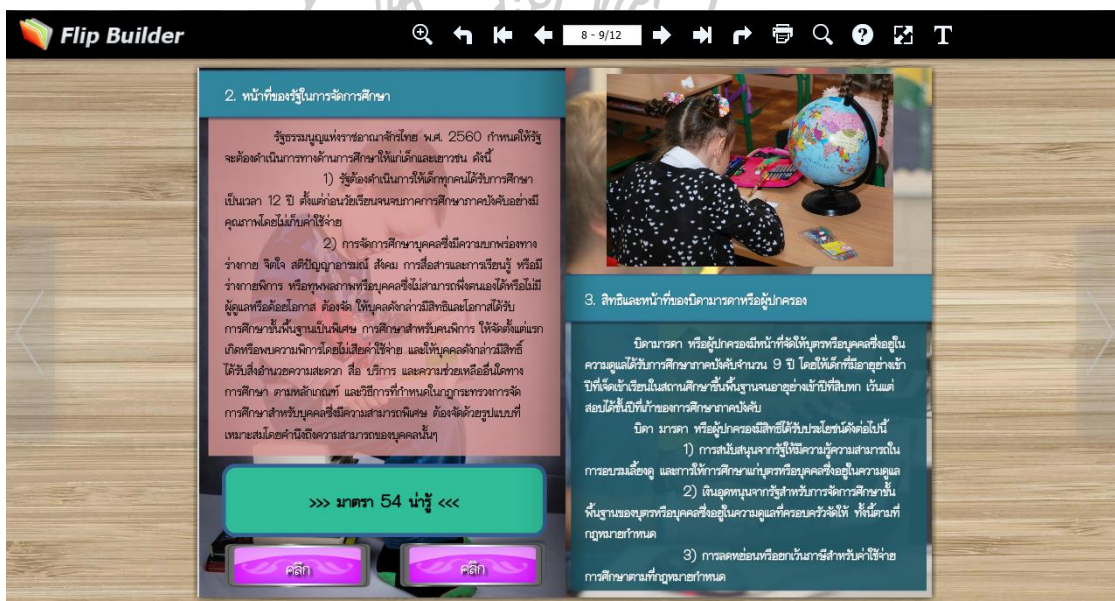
Flip Builder

8 - 9/12

T

2. หน้าที่ของรัฐในการจัดการศึกษา

รัฐธรรมนูญแห่งราชอาณาจักรไทย พ.ศ. 2560 กำหนดให้รัฐจะต้องดำเนินการทางด้านการศึกษาให้แก่เด็กและเยาวชน ดังนี้

1) รัฐต้องดำเนินการให้เด็กทุกคนได้รับการศึกษาเป็นเวลา 12 ปี ตั้งแต่ก่อนวัยเรียนจนจบการศึกษาภาคบังคับอย่างมีคุณภาพโดยไม่เก็บค่าใช้จ่าย

2) การจัดการศึกษาบุคคลซึ่งมีความบกพร่องทางร่างกาย จิตใจ สติปัญญาอารมณ์ สังคม การสื่อสารและการเรียนรู้ หรือมีร่างกายพิการ หรือทุพพลภาพหรือบุคคลซึ่งไม่สามารถพึ่งตนเองได้หรือไม่มีผู้ดูแลหรือด้อยโอกาส ต้องจัด ให้บุคคลดังกล่าวมีสิทธิและโอกาสได้รับการศึกษาขั้นพื้นฐานเป็นพิเศษ การศึกษาสำหรับคนพิการ ให้จัดตั้งแต่แรกเกิดหรือพบความพิการโดยไม่เสียค่าใช้จ่าย และให้บุคคลดังกล่าวมีสิทธิ์ได้รับสิ่งอำนวยความสะดวก สื่อ บริการ และความช่วยเหลืออื่นใดทางการศึกษา ตามหลักเกณฑ์ และวิธีการที่กำหนดในกฎกระทรวงการจัดการศึกษาสำหรับบุคคลซึ่งมีความสามารถพิเศษ ต้องจัดด้วยรูปแบบที่เหมาะสมโดยคำนึงถึงความสามารถของบุคคลนั้นๆ

>>> มาตรา 54 น่ารู้ <<<

คลิก

คลิก

3. สิทธิและหน้าที่ของบิดามารดาหรือผู้ปกครอง

บิดามารดา หรือผู้ปกครองมีหน้าที่จัดให้บุตรหรือบุคคลซึ่งอยู่ในความดูแลได้รับการศึกษาภาคบังคับจำนวน 9 ปี โดยให้เด็กที่มีอายุย่างเข้าปีที่เจ็ดเข้าเรียนในสถานศึกษาขั้นพื้นฐานจนอายุย่างเข้าปีที่สิบหก เว้นแต่สอบได้ชั้นปีที่เก้าของการศึกษาภาคบังคับ

บิดา มารดา หรือผู้ปกครองมีสิทธิได้รับประโยชน์ดังต่อไปนี้

1) การสนับสนุนจากรัฐให้มีความรู้ความสามารถในการอบรมเลี้ยงดู และการให้การศึกษาแก่บุตรหรือบุคคลซึ่งอยู่ในความดูแล

2) เงินอุดหนุนจากรัฐสำหรับการจัดการศึกษาขั้นพื้นฐานของบุตรหรือบุคคลซึ่งอยู่ในความดูแลที่ครอบครัวจัดให้ ทั้งนี้ตามที่กฎหมายกำหนด

3) การลดหย่อนหรือยกเว้นภาษีสำหรับค่าใช้จ่ายการศึกษาตามที่กฎหมายกำหนด